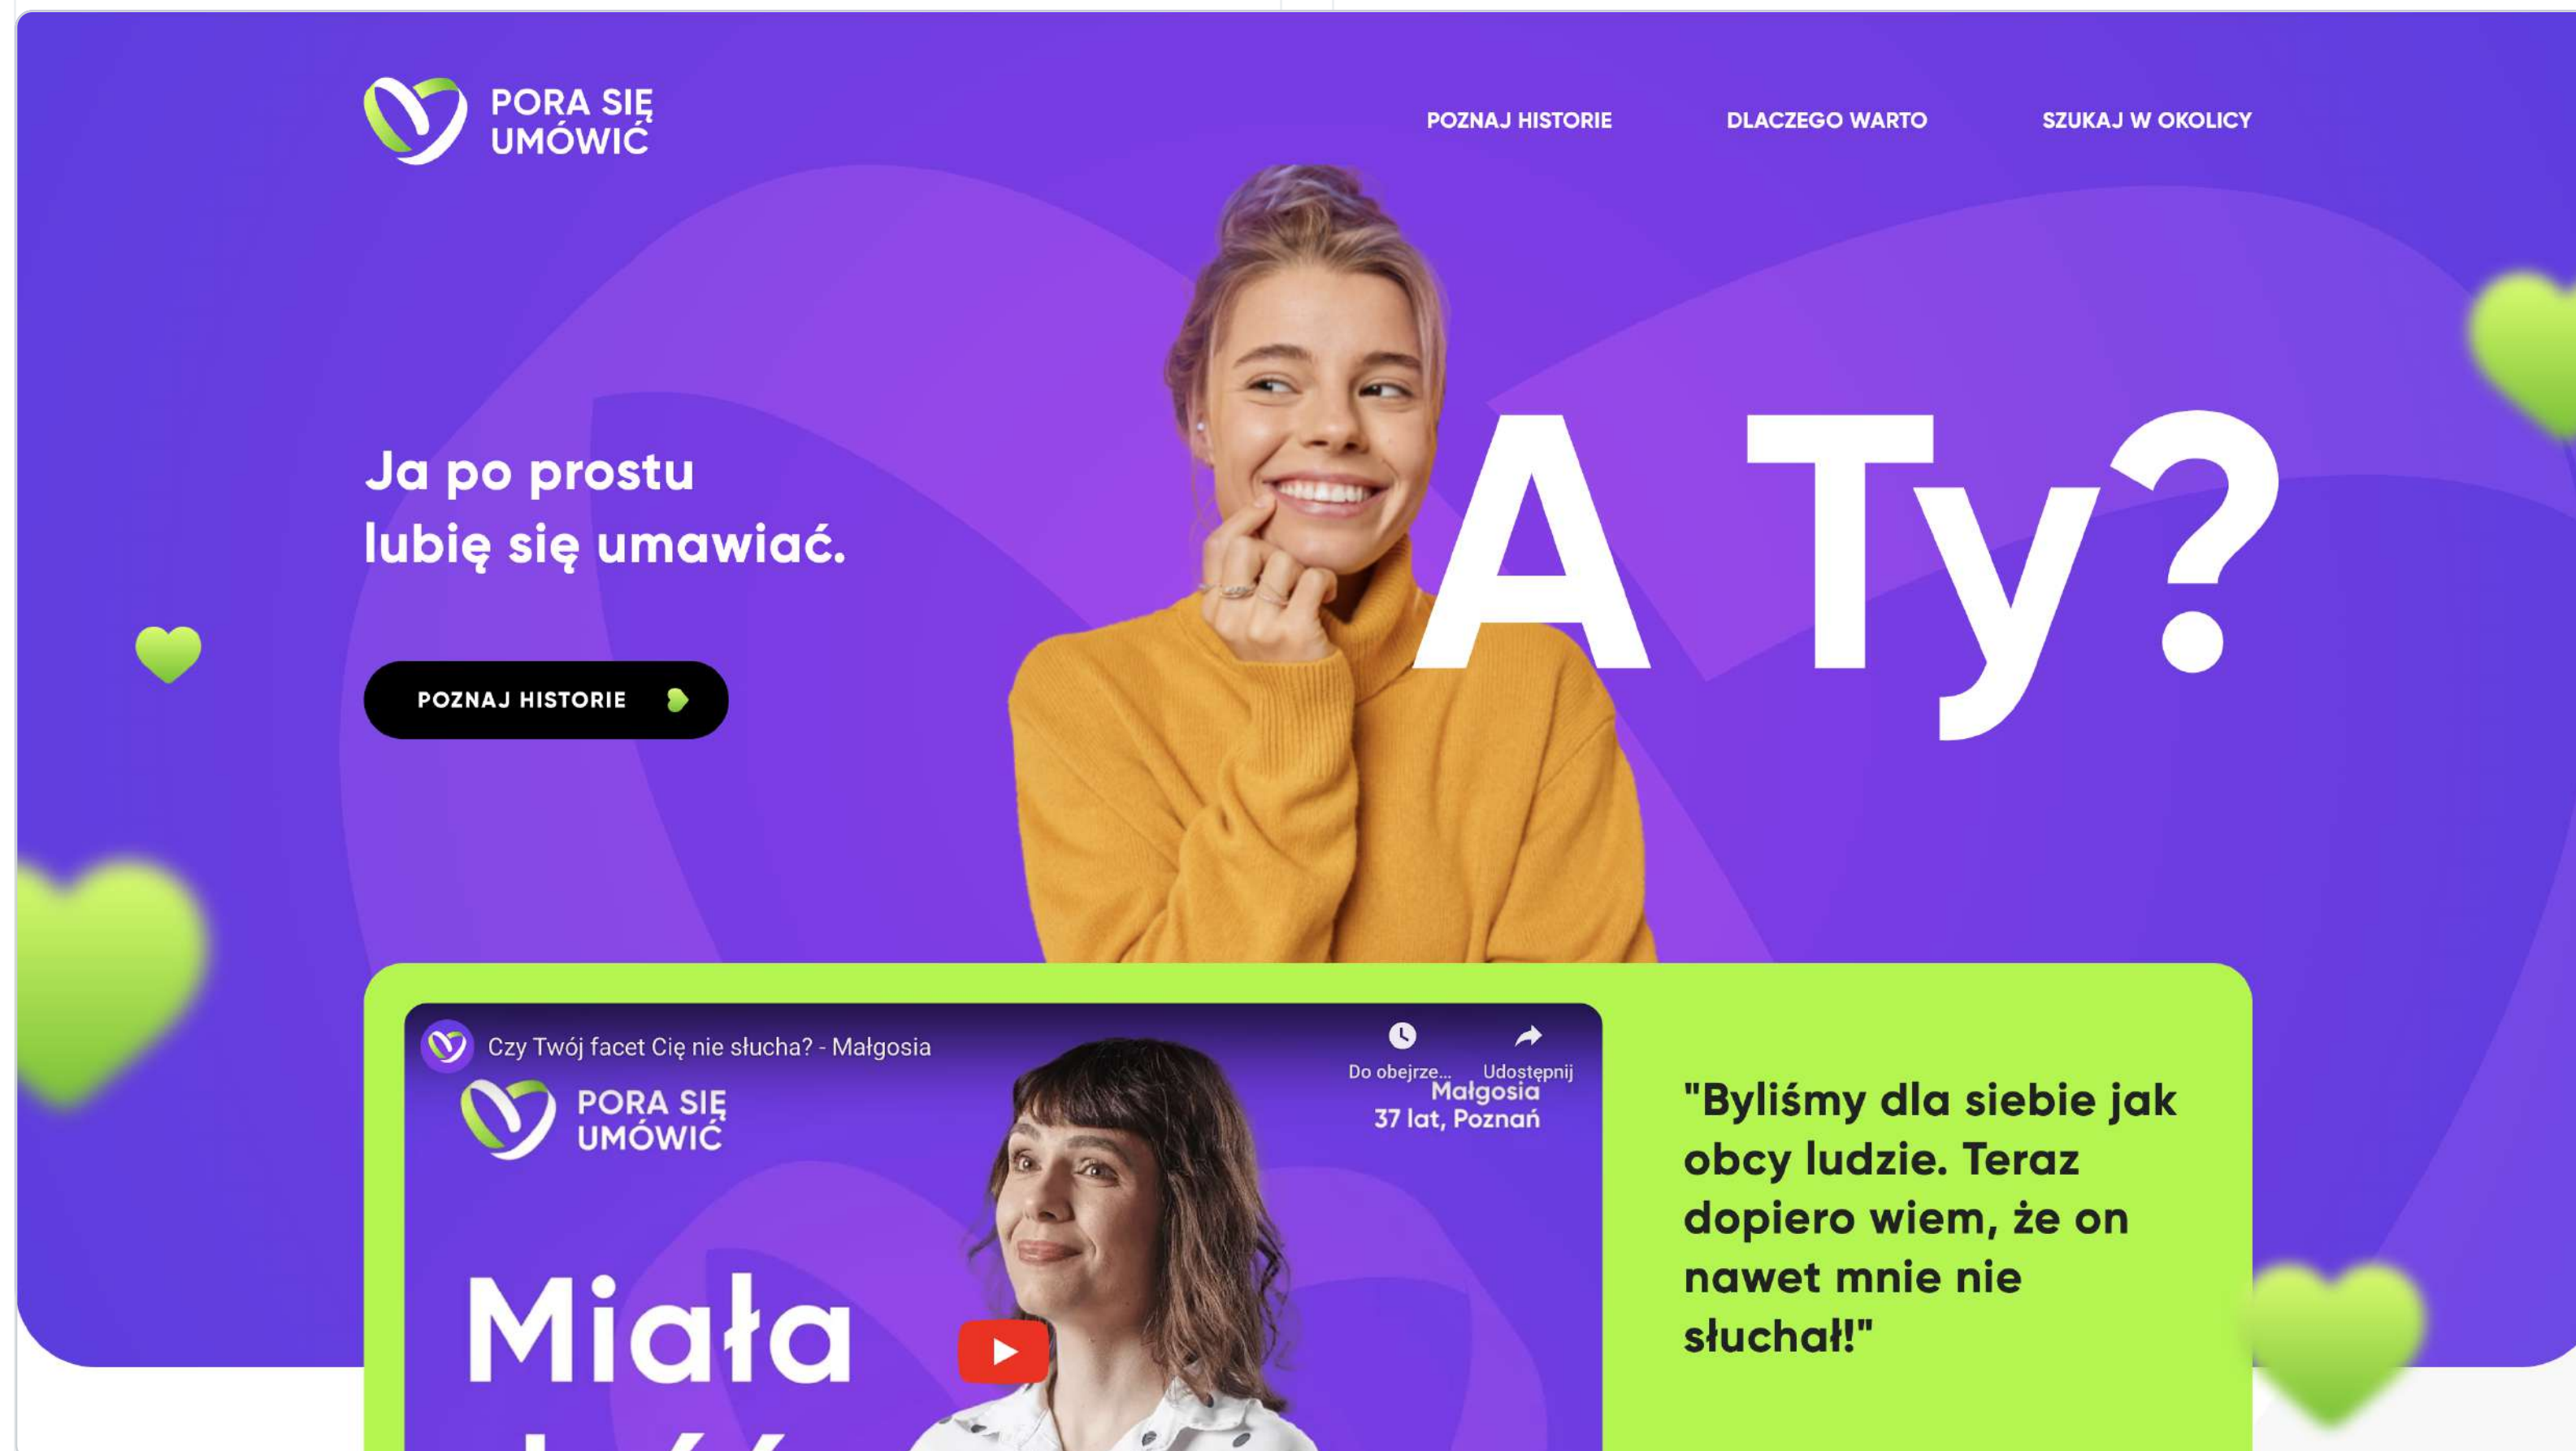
PORA SIĘ UMÓWIĆ

POZNAJ HISTORIE
DLACZEGO WARTO
SZUKAJ W OKOLICY

Ja po prostu lubię się umawiać.

A Ty?

POZNAJ HISTORIE

Czy Twój facet Cię nie słucha? - Małgosia

Do obejrze...
Udostępnij

PORA SIĘ UMÓWIĆ

Małgosia
37 lat, Poznań

Miała

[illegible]

"Byliśmy dla siebie jak obcy ludzie. Teraz dopiero wiem, że on nawet mnie nie słuchał!"